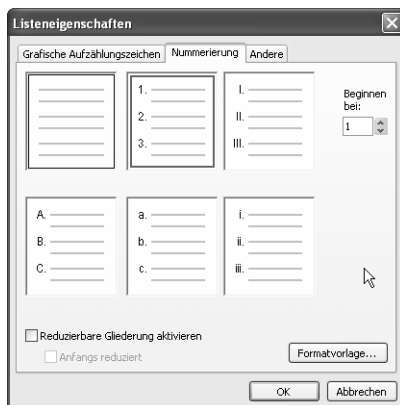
Listeneigenschaften

Grafische Aufzählungszeichen | Nummerierung | Andere

1.
2.
3.

I.
II.
III.

Beginnen bei:
1

A.
B.
C.

a.
b.
c.

i.
ii.
iii.

Reduzierbare Gliederung aktivieren
Anfangs reduziert

Formatvorlage...

OK
Abbrechen